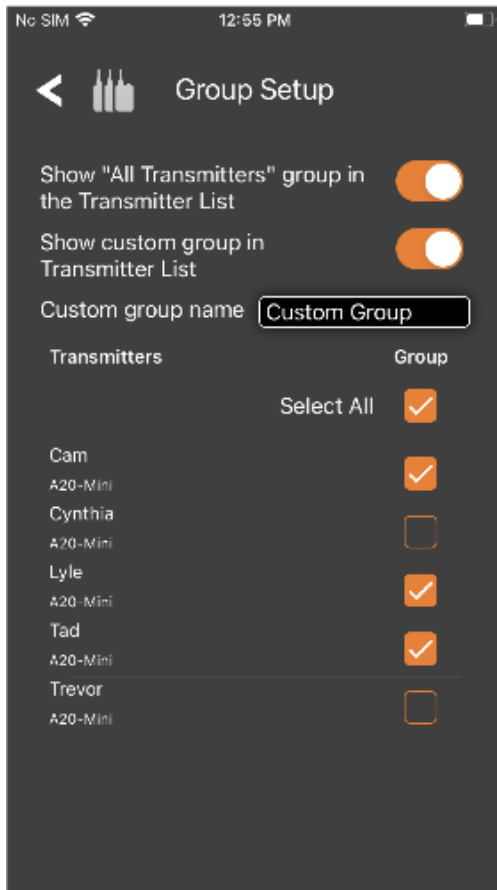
No SIM 12:55 PM

Group Setup

Show "All Transmitters" group in the Transmitter List

Show custom group in Transmitter List

Custom group name Custom Group

Transmitters Group

Select All

Cam
A20-Mini

Cynthia
A20-Mini

Lyle
A20-Mini

Tad
A20-Mini

Trevor
A20-Mini